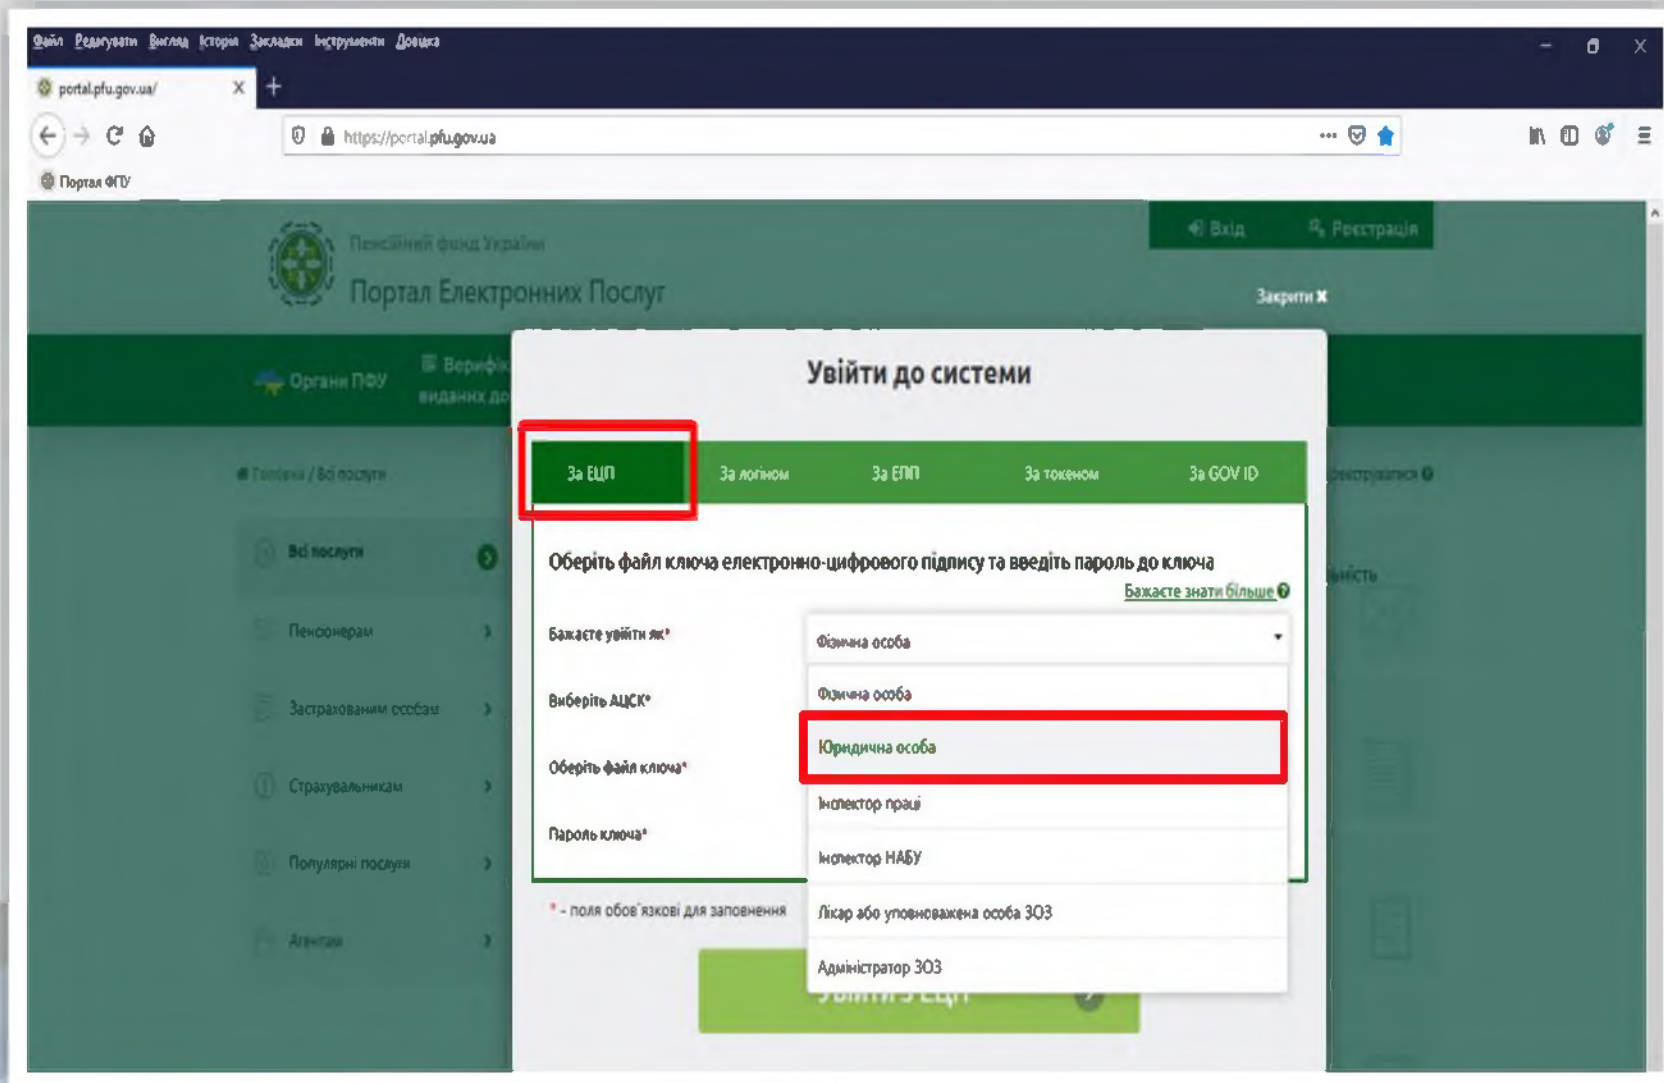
Файл Редагувати Вигляд Історія Закладки Інструменти Довідка

portal.pfu.gov.ua/

https://portal.pfu.gov.ua

Портал ФПУ

Пенсійний фонд України
Портал Електронних Послуг

Вхід Реєстрація

Закрити ✖

Органи ПФУ

Верифі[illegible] виданих до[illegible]

Головна / Всі послуги

Всі послуги
Пенсіонерам
Застрахованим особам
Страхувальникам
Популярні послуги
Агентам

Увійти до системи

За ЕЦП | За логіном | За ЕПП | За токеном | За GOV ID

Оберіть файл ключа електронно-цифрового підпису та введіть пароль до ключа

Бажаєте знати більше

Бажаєте увійти як*
Фізична особа

Виберіть АЦСК*
Оберіть файл ключа*
Пароль ключа*

Фізична особа
Юридична особа
Інспектор праці
Інспектор НАБУ
Лікар або уповноважена особа ЗОЗ
Адміністратор ЗОЗ

* - поля обов'язкові для заповнення

Увійти з ЕЦП